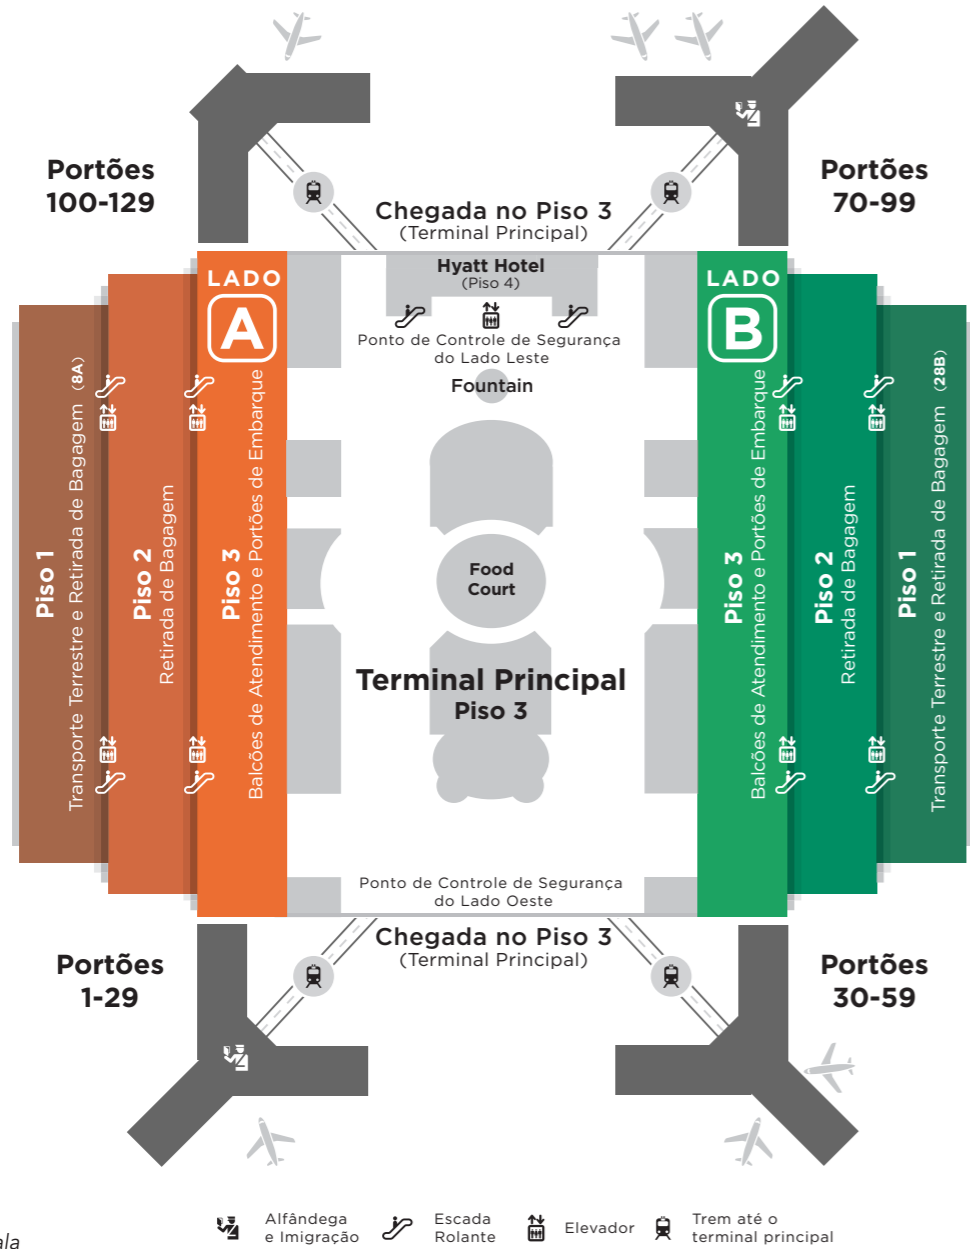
Portões 100-129

Portões 70-99

Chegada no Piso 3
(Terminal Principal)

Hyatt Hotel
(Piso 4)

Ponto de Controle de Segurança do Lado Leste

Fountain

LADO A

LADO B

Piso 1
Transporte Terrestre e Retirada de Bagagem (8A)

Piso 2
Retirada de Bagagem

Piso 3
Balcões de Atendimento e Portões de Embarque

Food Court

Terminal Principal
Piso 3

Piso 3
Balcões de Atendimento e Portões de Embarque

Piso 2
Retirada de Bagagem

Piso 1
Transporte Terrestre e Retirada de Bagagem (28B)

Ponto de Controle de Segurança do Lado Oeste

Chegada no Piso 3
(Terminal Principal)

Portões 1-29

Portões 30-59

ala

Alfândega e Imigração

Escada Rolante

Elevador

Trem até o terminal principal